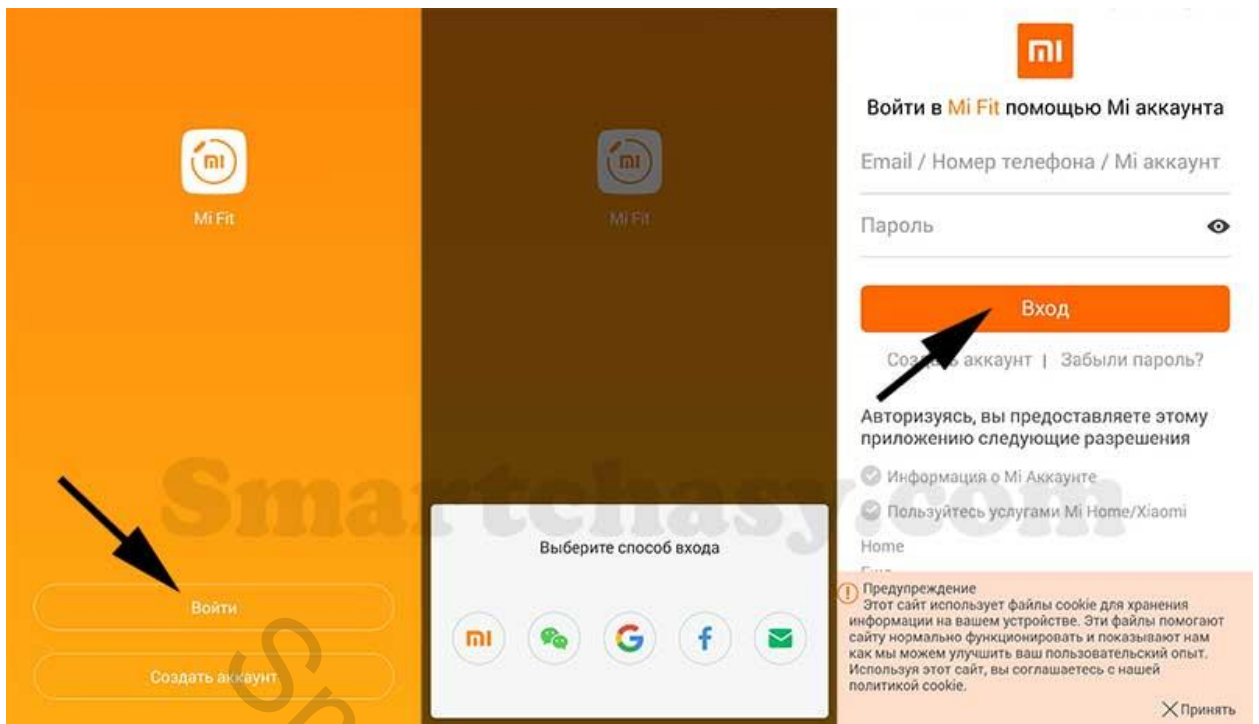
mi

Mi Fit

Войти

Создать аккаунт

mi

Mi Fit

Выберите способ входа

mi

G

f

mi

Войти в Mi Fit помощью Mi аккаунта

Email / Номер телефона / Mi аккаунт

Пароль

Вход

Созд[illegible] аккаунт | Забыли пароль?

Авторизуясь, вы предоставляете этому приложению следующие разрешения

Информация о Mi Аккаунте

Пользуйтесь услугами Mi Home/Xiaomi Home

Smartchasy.com

Предупреждение
Этот сайт использует файлы cookie для хранения информации на вашем устройстве. Эти файлы помогают сайту нормально функционировать и показывают нам как мы можем улучшить ваш пользовательский опыт. Используя этот сайт, вы соглашаетесь с нашей политикой cookie.

Принять